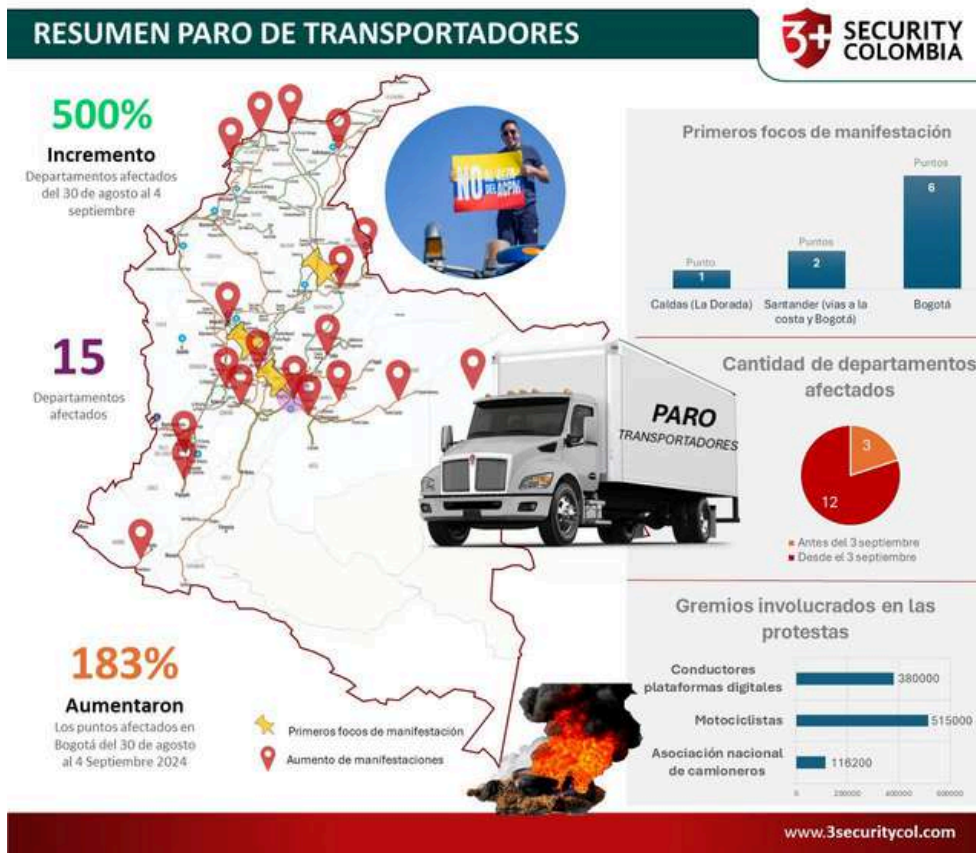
RESUMEN PARO DE TRANSPORTADORES

3+ SECURITY COLOMBIA

500%
Incremento
Departamentos afectados del 30 de agosto al 4 septiembre

NO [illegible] ACPM

Primeros focos de manifestación

| Caldas (La Dorada) | Santander (vías a la costa y Bogotá) | Bogotá |
|---|---|---|
| Punto 1 | Puntos 2 | Puntos 6 |

15
Departamentos afectados

PARO TRANSPORTADORES

Cantidad de departamentos afectados

3
12

Antes del 3 septiembre
Desde el 3 septiembre

Gremios involucrados en las protestas

| Gremio | Cantidad |
|---|---|
| Conductores plataformas digitales | 380000 |
| Motociclistas | 515000 |
| Asociación nacional de camioneros | 116200 |

0 200000 400000 600000

183%
Aumentaron
Los puntos afectados en Bogotá del 30 de agosto al 4 Septiembre 2024

Primeros focos de manifestación
Aumento de manifestaciones

www.3securitycol.com